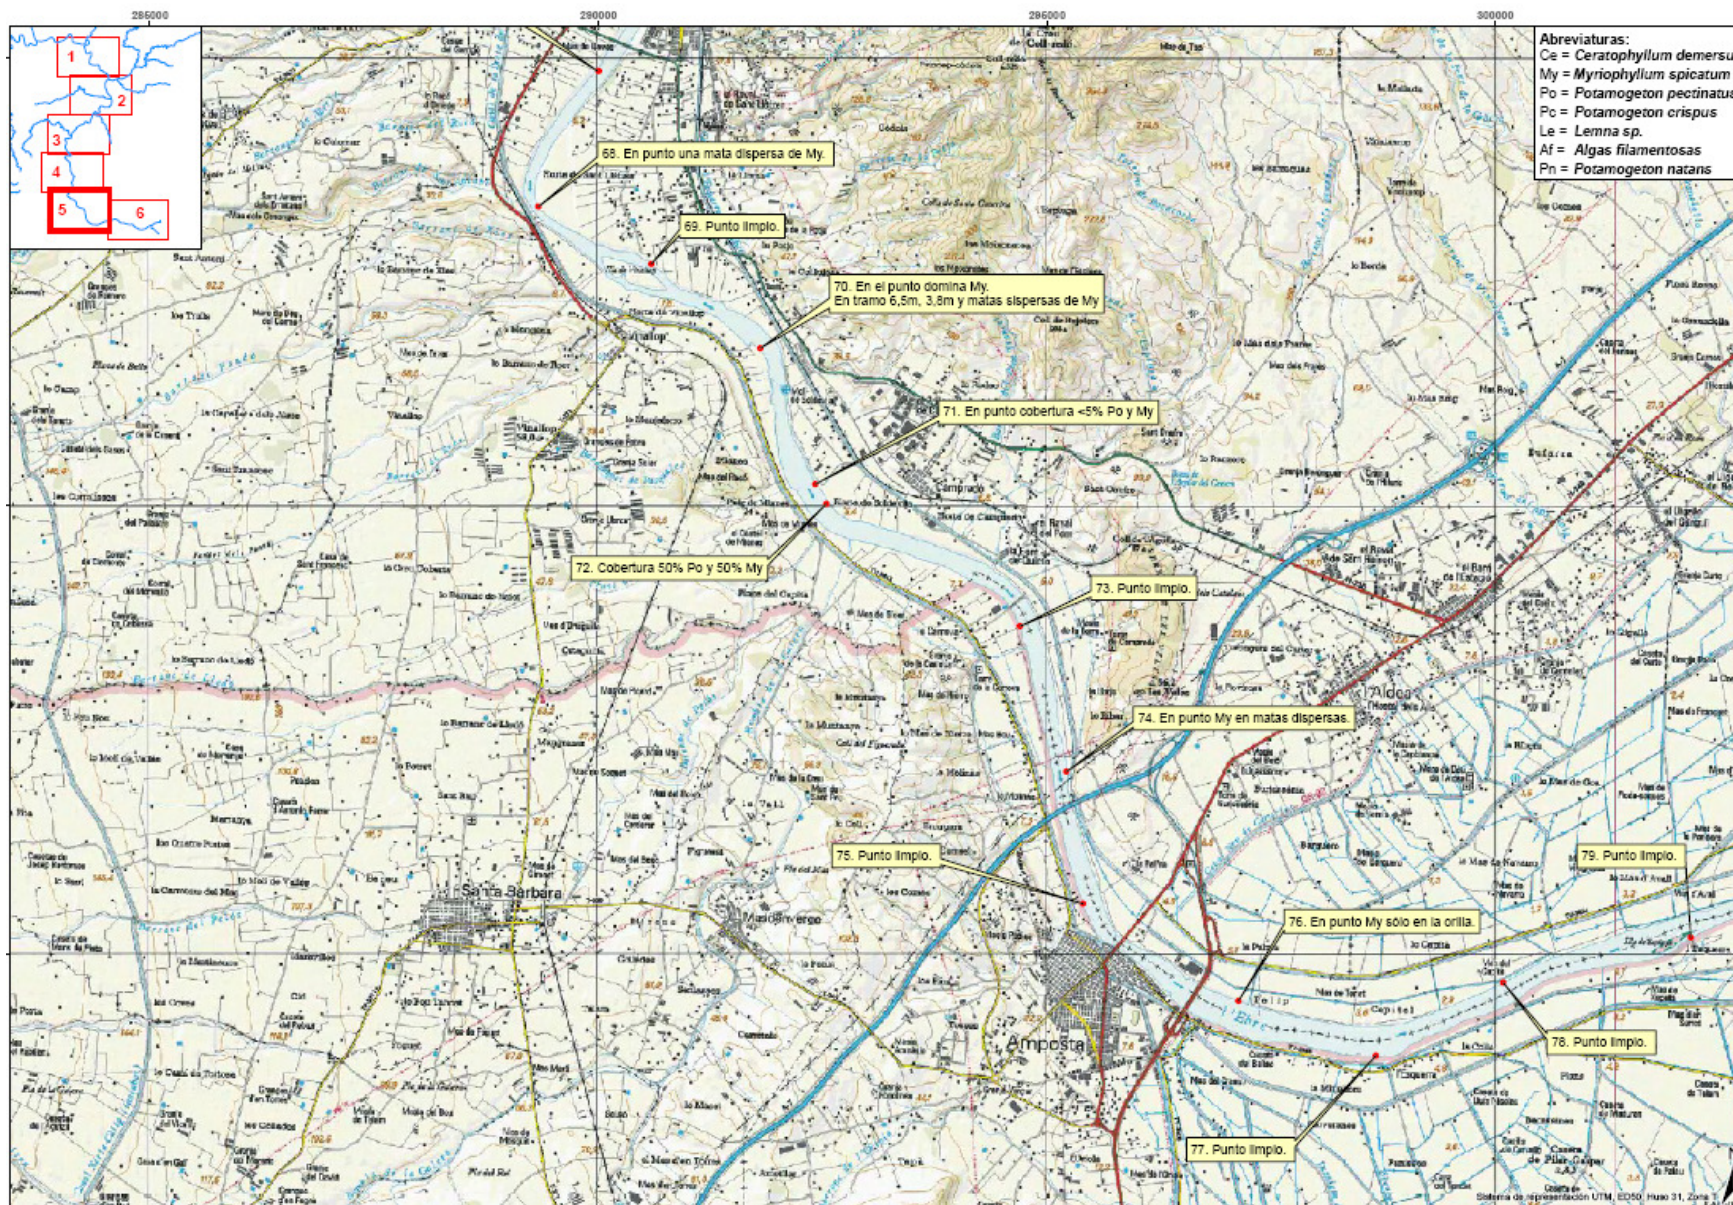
285000

290000

295000

300000

1

2

3

4

5

6

Abreviaturas:
Ce = Ceratophyllum demersu
My = Myriophyllum spicatum
Po = Potamogeton pectinatu
Pc = Potamogeton crispus
Le = Lemna sp.
Af = Algas filamentosas
Pn = Potamogeton natans

68. En punto una mata dispersa de My.

69. Punto limpio.

70. En el punto domina My.
En tramo 6,5m, 3,8m y matas dispersas de My

71. En punto cobertura <5% Po y My

72. Cobertura 50% Po y 50% My

73. Punto limpio.

74. En punto My en matas dispersas.

75. Punto limpio.

76. En punto My sólo en la orilla.

77. Punto limpio.

78. Punto limpio.

79. Punto limpio.

Santa Bàrbara

Masdenverge

Amposta

Aldea

Campredó

Ebre

Sistema de representación UTM, ED50, Huso 31, Zona T